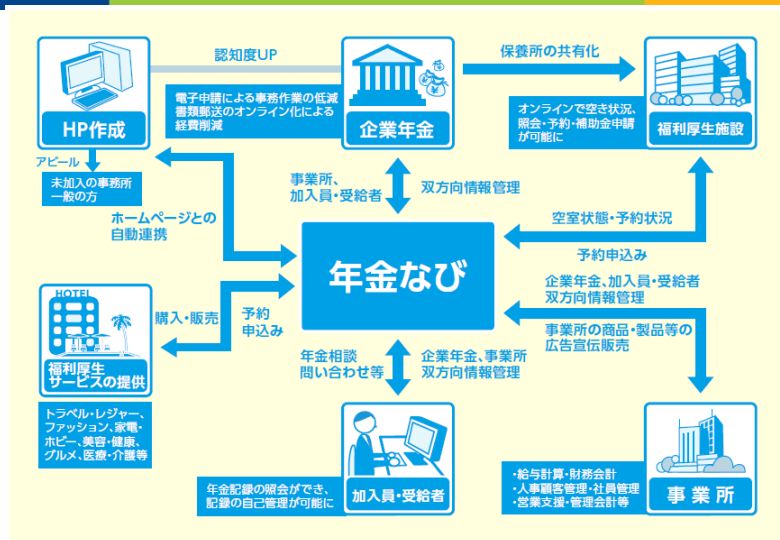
HP作成

認知度UP

電子申請による事務作業の低減
書類郵送のオンライン化による
経費削減

企業年金

保養所の共有化

オンラインで空き状況、
照会・予約・補助金申請
が可能に

福利厚生施設

アピール

未加入の事務所
一般の方

ホームページとの
自動連携

事業所、
加入員・受給者

双方向情報管理

空室状態・予約状況

予約申込み

年金なび

HOTEL

福利厚生
サービスの提供

購入・販売

予約
申込み

企業年金、加入員・受給者
双方向情報管理

事業所の商品・製品等の
広告宣伝販売

トラベル・レジャー、
ファッション、家電・
ホビー、美容・健康、
グルメ、医療・介護等

年金相談
問い合わせ等

企業年金、事業所
双方向情報管理

年金記録の照会ができ、
記録の自己管理が可能に

加入員・受給者

・給与計算・財務会計
・人事顧客管理・社員管理
・営業支援・管理会計等

事業所